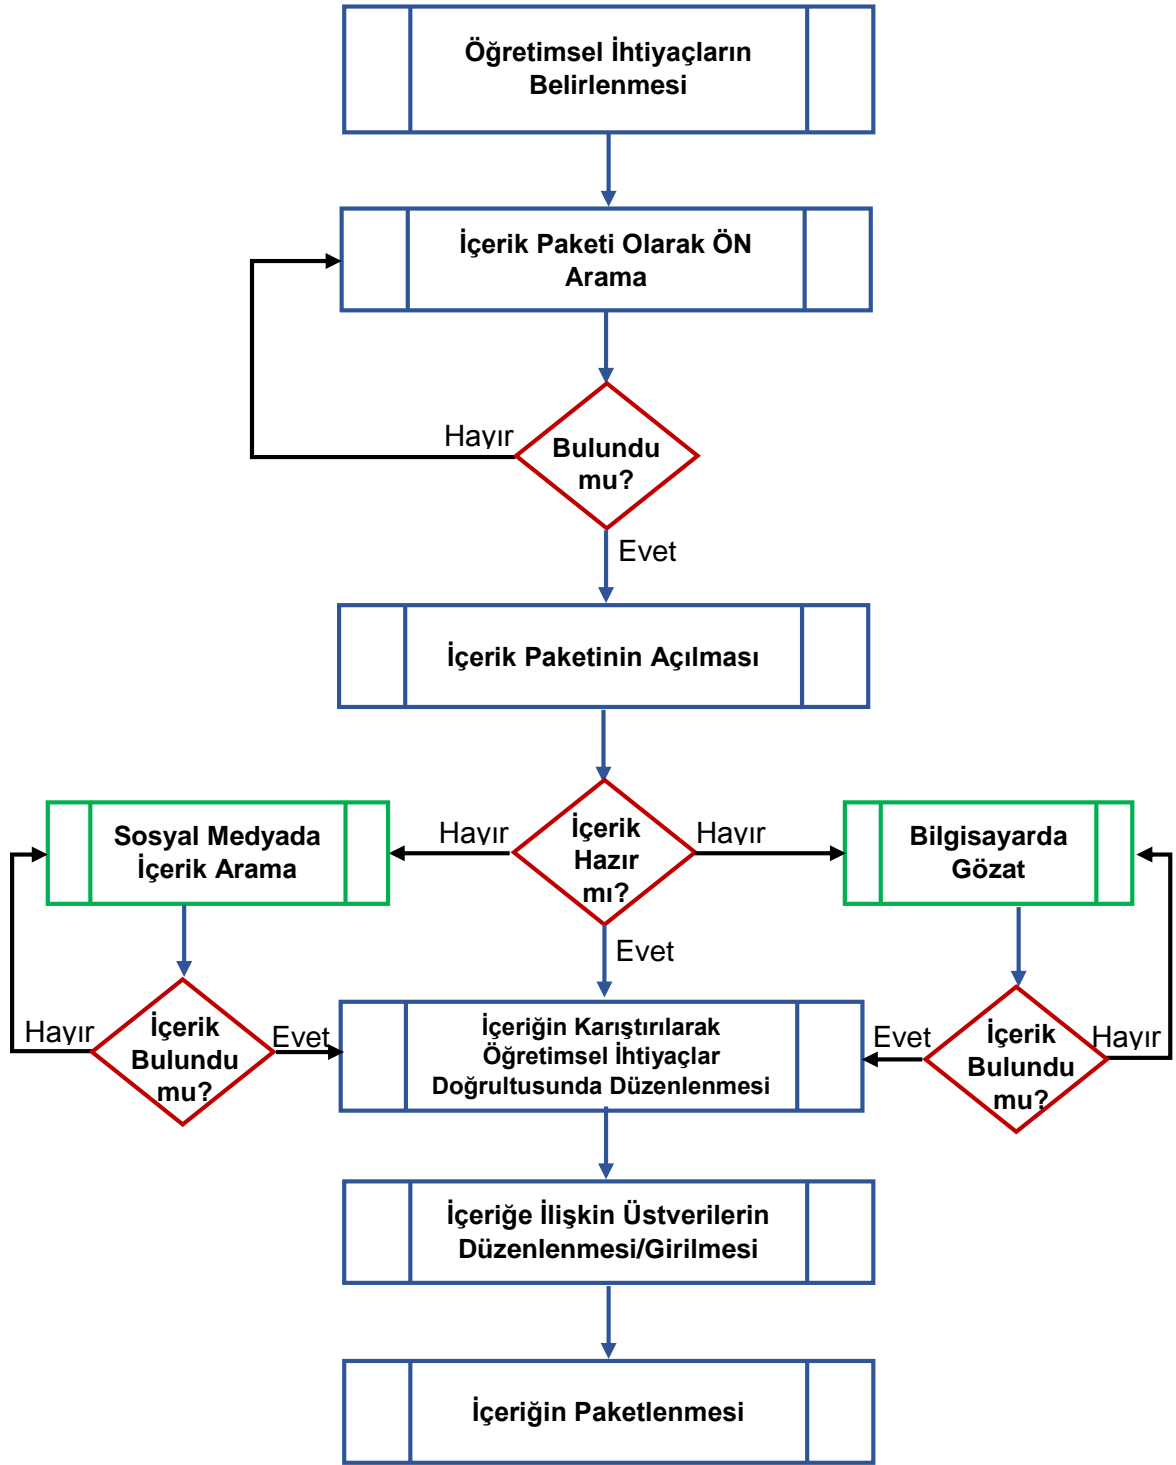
Öğretimsel İhtiyaçların Belirlenmesi

İçerik Paketi Olarak ÖN Arama

Hayır

Bulundu mu?

Evet

İçerik Paketinin Açılması

Sosyal Medyada İçerik Arama

Hayır

İçerik Hazır mı?

Hayır

Bilgisayarda Gözat

Evet

Hayır

İçerik Bulundu mu?

Evet

İçeriğin Karıştırılarak Öğretimsel İhtiyaçlar Doğrultusunda Düzenlenmesi

Evet

İçerik Bulundu mu?

Hayır

İçeriğe İlişkin Üstverilerin Düzenlenmesi/Girilmesi

İçeriğin Paketlenmesi